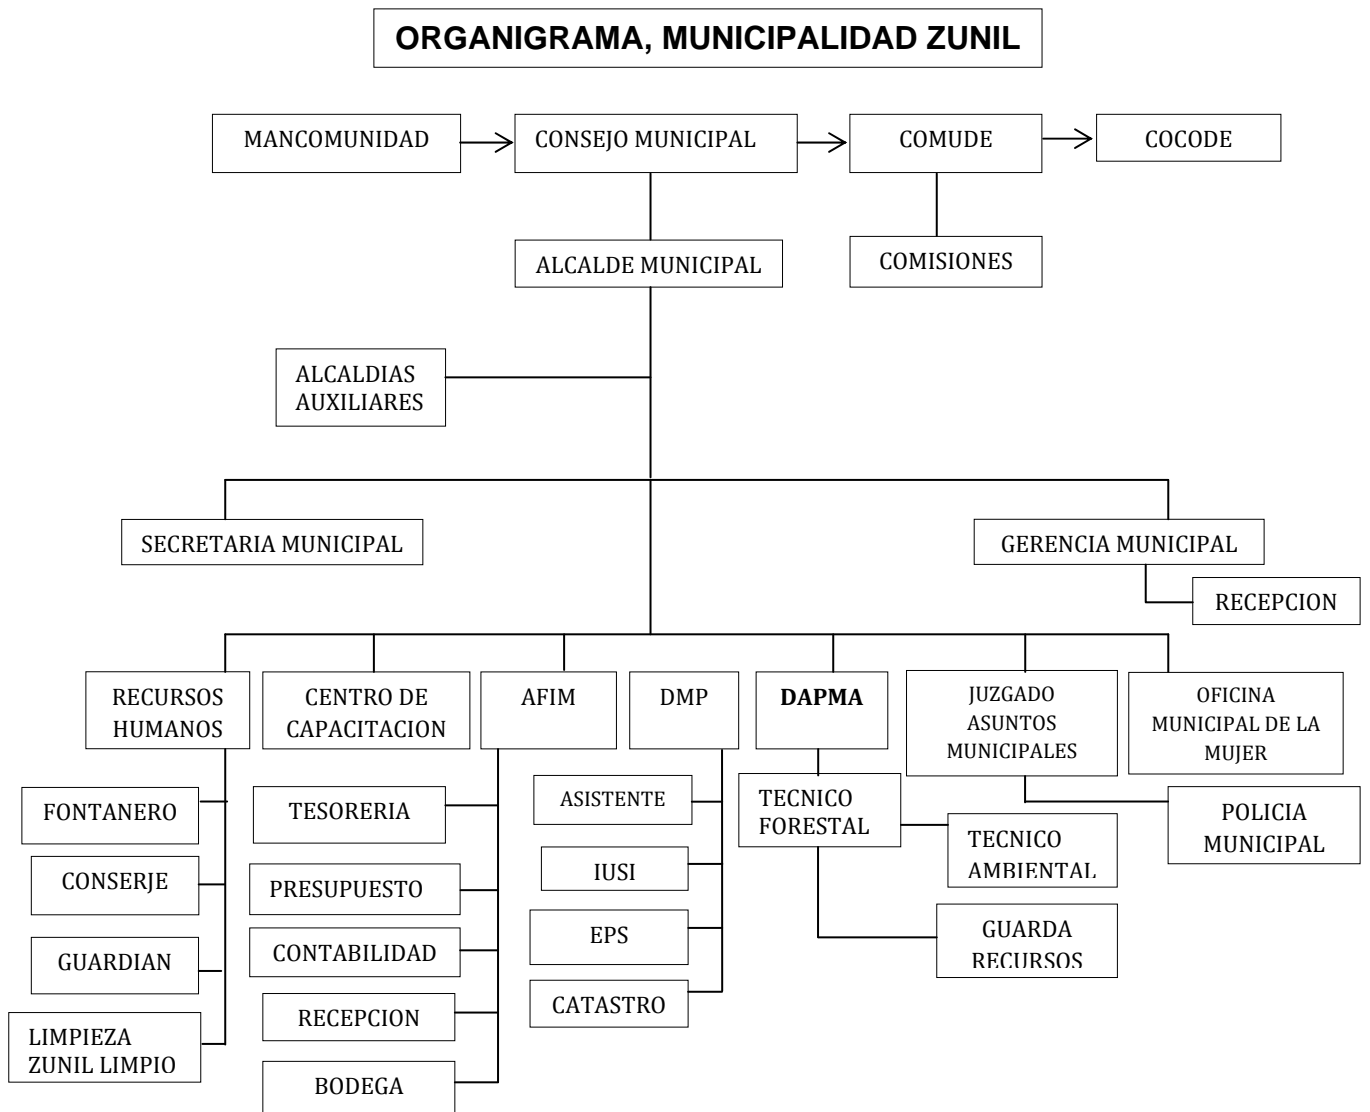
ORGANIGRAMA, MUNICIPALIDAD ZUNIL

MANCOMUNIDAD

CONSEJO MUNICIPAL

COMUDE

COCODE

COMISIONES

ALCALDE MUNICIPAL

ALCALDIAS AUXILIARES

SECRETARIA MUNICIPAL

GERENCIA MUNICIPAL

RECEPCION

RECURSOS HUMANOS

CENTRO DE CAPACITACION

AFIM

DMP

DAPMA

JUZGADO ASUNTOS MUNICIPALES

OFICINA MUNICIPAL DE LA MUJER

FONTANERO

CONSERJE

GUARDIAN

LIMPIEZA ZUNIL LIMPIO

TESORERIA

PRESUPUESTO

CONTABILIDAD

RECEPCION

BODEGA

ASISTENTE

IUSI

EPS

CATASTRO

TECNICO FORESTAL

TECNICO AMBIENTAL

GUARDA RECURSOS

POLICIA MUNICIPAL